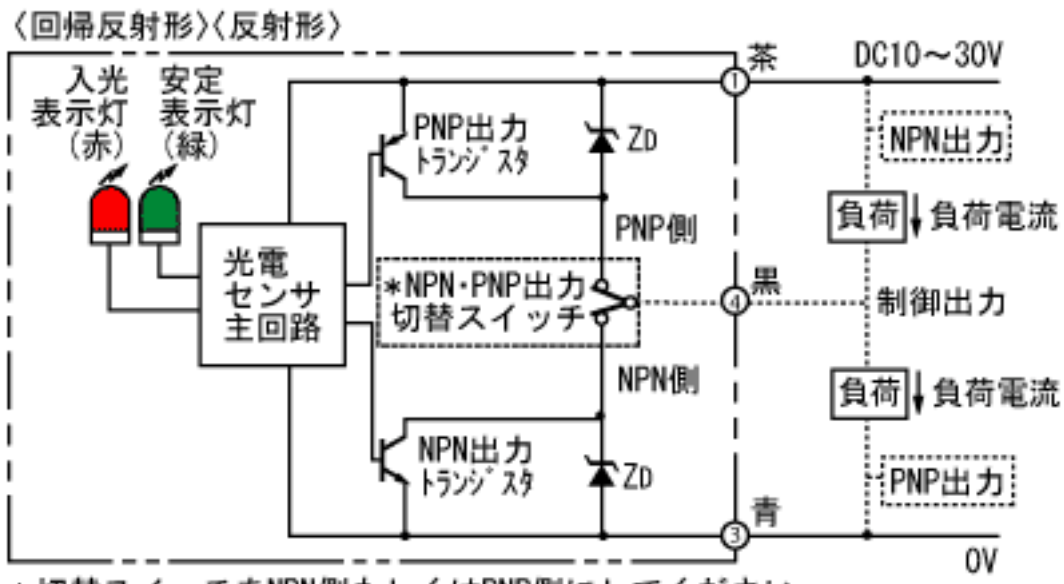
〈回帰反射形〉〈反射形〉

入光表示灯（赤）

安定表示灯（緑）

光電センサ主回路

PNP出力トランジスタ

ZD

PNP側

＊NPN・PNP出力切替スイッチ

NPN側

NPN出力トランジスタ

ZD

①茶

④黒

③青

DC10～30V

NPN出力

負荷 負荷電流

制御出力

負荷 負荷電流

PNP出力

0V

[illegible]